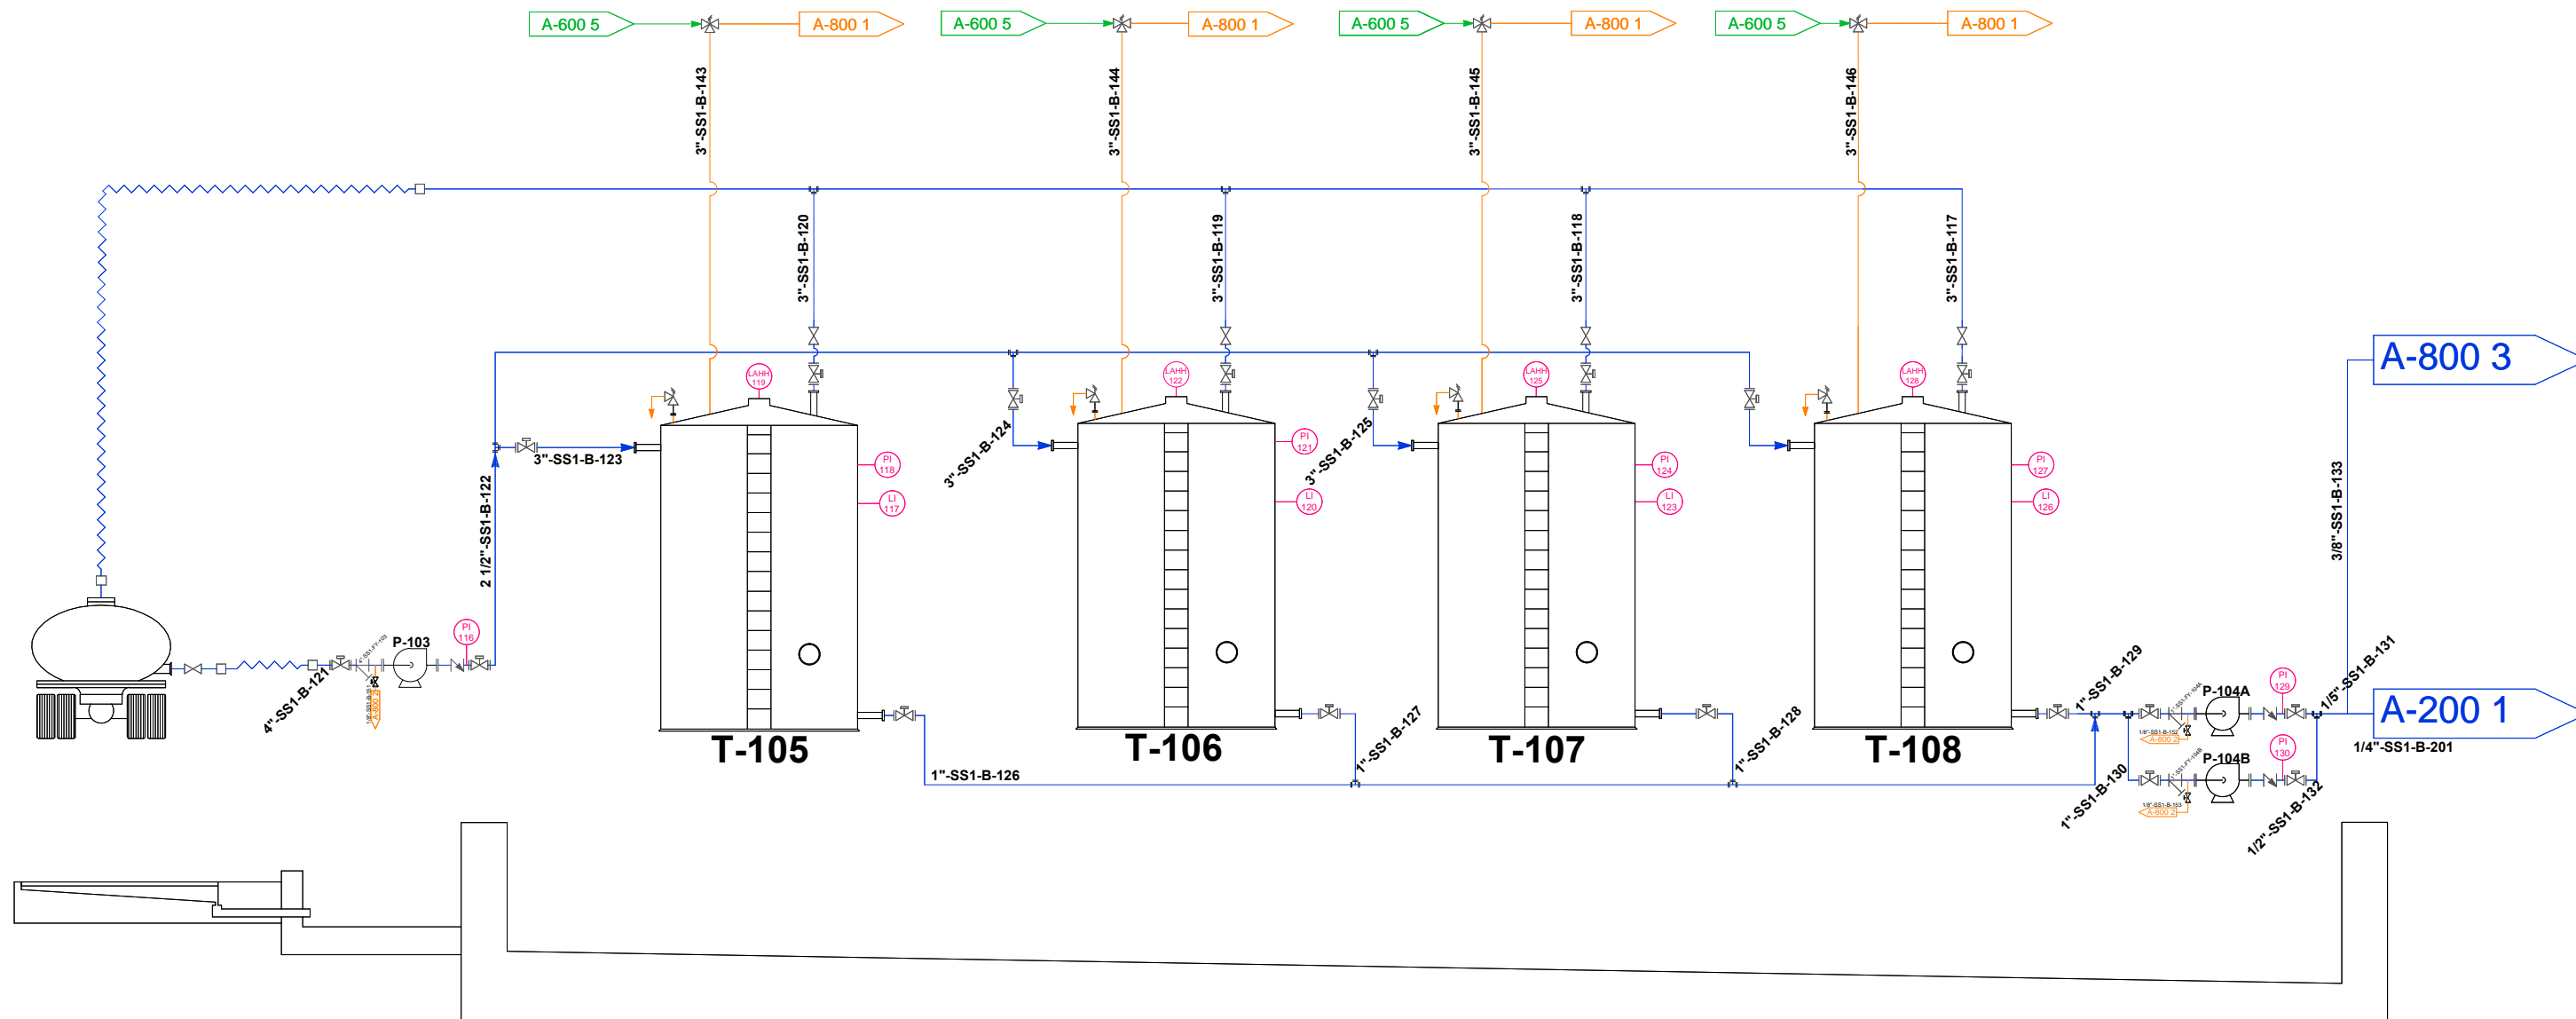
A-600 5
A-800 1
A-600 5
A-800 1
A-600 5
A-800 1
A-600 5
A-800 1

3"-SS1-B-143
3"-SS1-B-144
3"-SS1-B-145
3"-SS1-B-146

3"-SS1-B-120
3"-SS1-B-119
3"-SS1-B-118
3"-SS1-B-117

A-800 3

LAHH 119
LAHH 122
LAHH 125
LAHH 128

3"-SS1-B-123
3"-SS1-B-124
3"-SS1-B-125

PI 118
LI 117
PI 121
LI 120
PI 124
LI 123
PI 127
LI 126

2 1/2"-SS1-B-122

3/8"-SS1-B-133

P-103
PI 116
4"-SS1-B-121

T-105
T-106
T-107
T-108

1"-SS1-B-126
1"-SS1-B-127
1"-SS1-B-128
1"-SS1-B-129
1"-SS1-B-130

P-104A
P-104B
PI 129
PI 130
1/5"-SS1-B-131
1/2"-SS1-B-132
A-200 1
1/4"-SS1-B-201
A-800 2
A-800 2